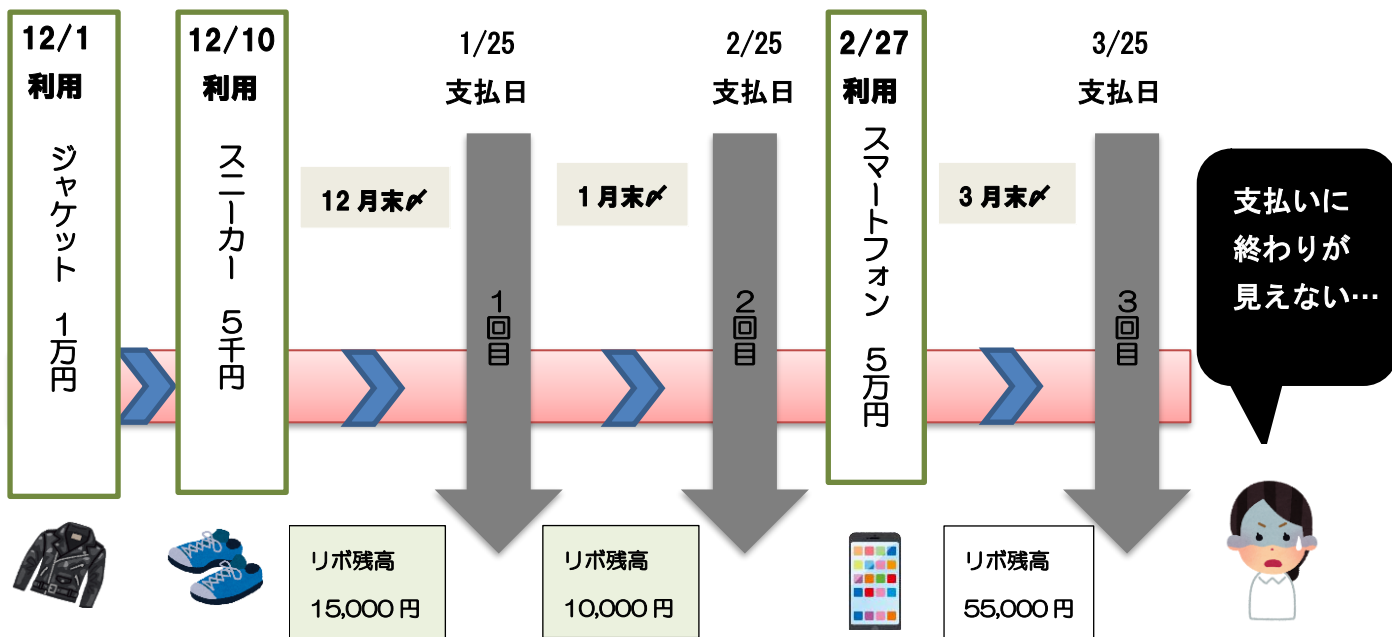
12/1
利用

ジャケット 1万円

12/10
利用

スニーカー 5千円

12月末〆

1/25
支払日

1回目

1月末〆

2/25
支払日

2回目

2/27
利用

スマートフォン 5万円

3月末〆

3/25
支払日

3回目

支払いに終わりが見えない…

リボ残高
15,000円

リボ残高
10,000円

リボ残高
55,000円